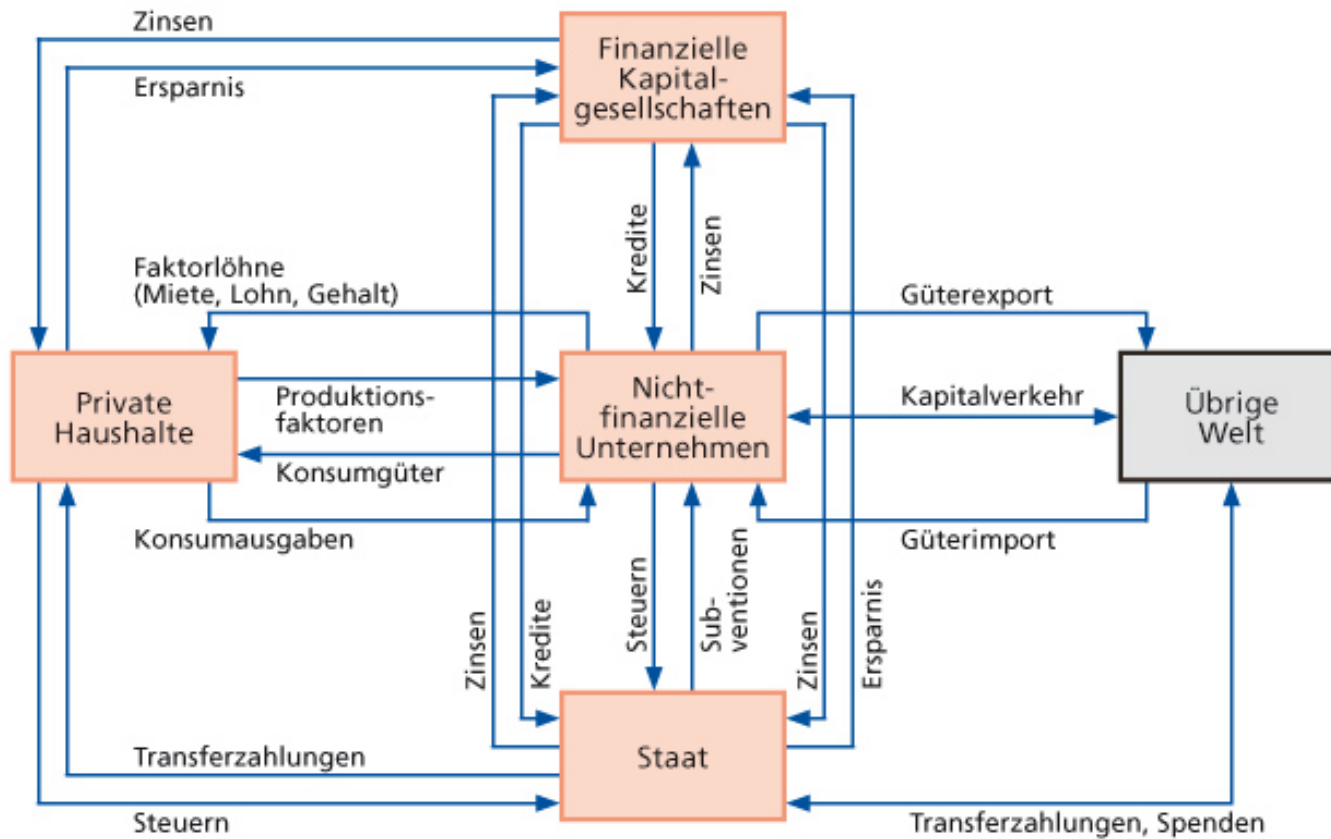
Zinsen

Finanzielle Kapitalgesellschaften

Ersparnis

Kredite

Zinsen

Faktorlöhne (Miete, Lohn, Gehalt)

Güterexport

Private Haushalte

Produktionsfaktoren

Nichtfinanzielle Unternehmen

Kapitalverkehr

Übrige Welt

Konsumgüter

Konsumausgaben

Güterimport

Zinsen

Kredite

Steuern

Subventionen

Zinsen

Ersparnis

Transferzahlungen

Staat

Steuern

Transferzahlungen, Spenden